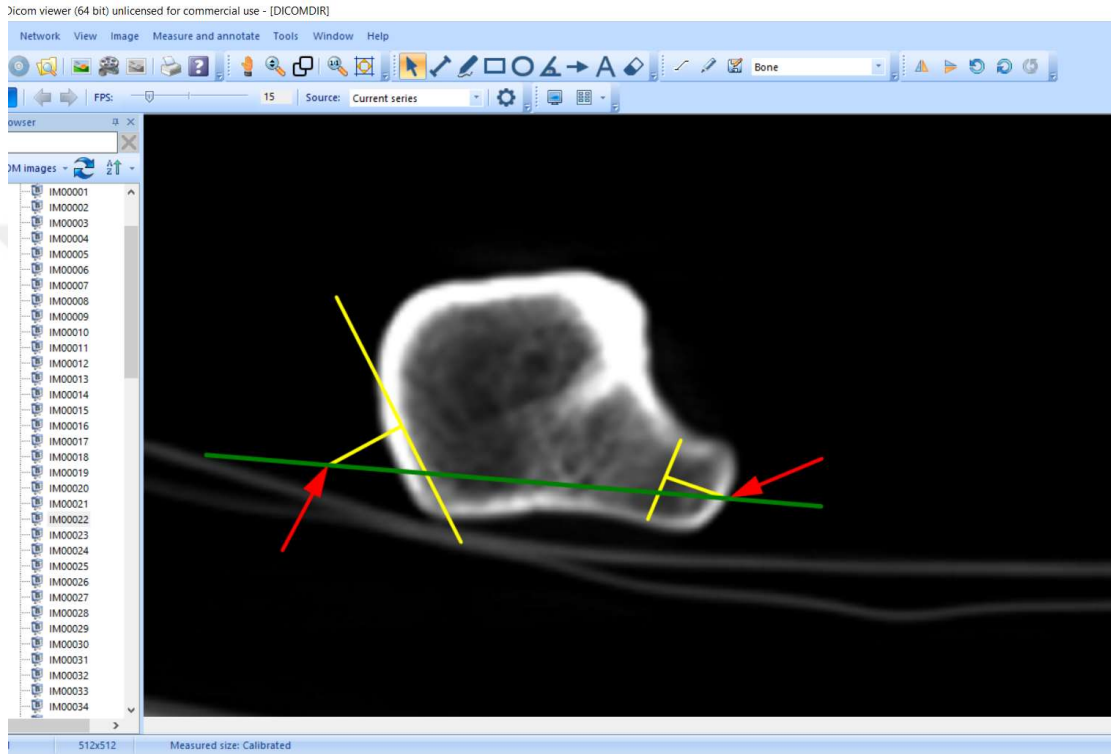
Dicom viewer (64 bit) unlicensed for commercial use - [DICOMDIR]

Network View Image Measure and annotate Tools Window Help

Bone

FPS: 15 Source: Current series

owser

M images

IM00001
IM00002
IM00003
IM00004
IM00005
IM00006
IM00007
IM00008
IM00009
IM00010
IM00011
IM00012
IM00013
IM00014
IM00015
IM00016
IM00017
IM00018
IM00019
IM00020
IM00021
IM00022
IM00023
IM00024
IM00025
IM00026
IM00027
IM00028
IM00029
IM00030
IM00031
IM00032
IM00033
IM00034

512x512 Measured size: Calibrated